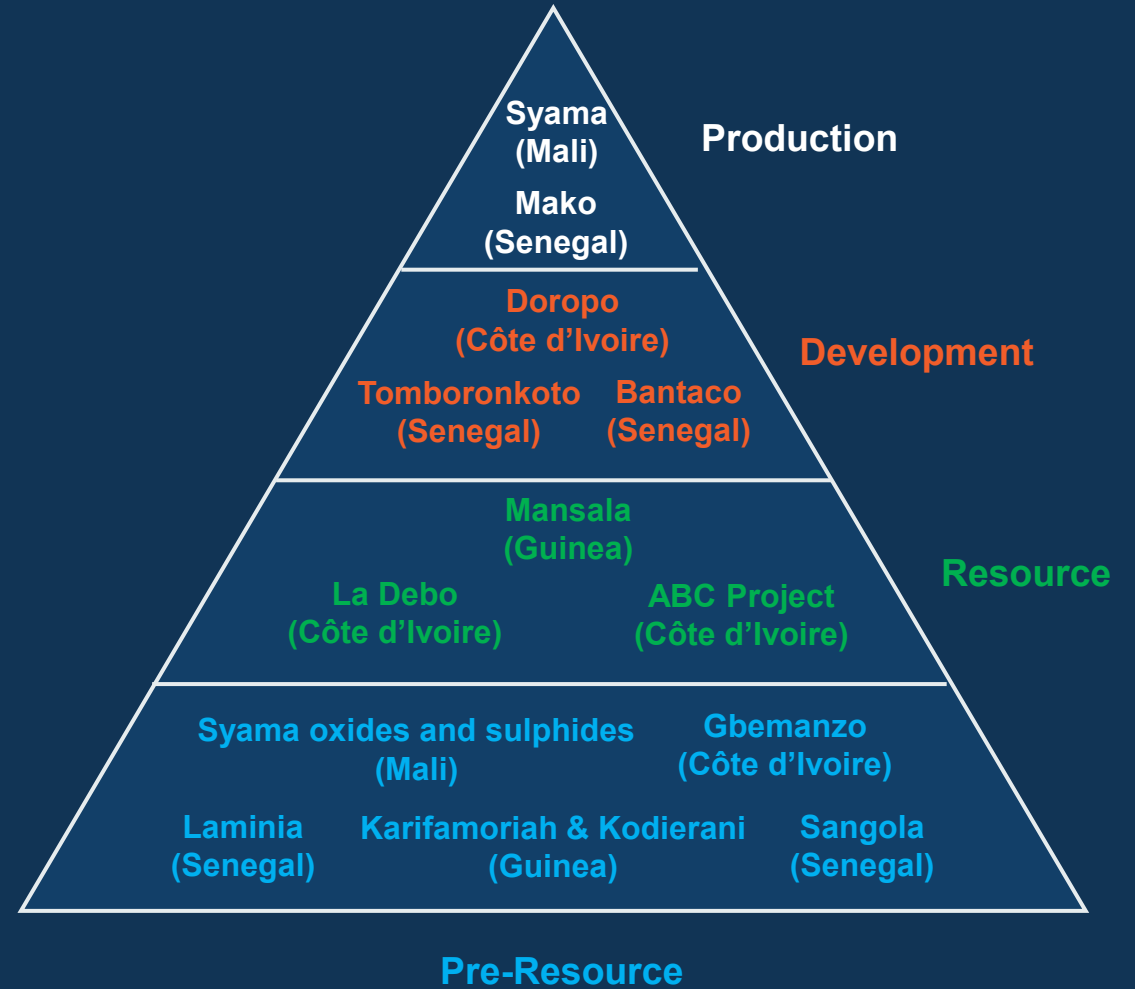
Syama (Mali)

Mako (Senegal)

Production

Doropo (Côte d’Ivoire)

Tomboronkoto (Senegal)

Bantaco (Senegal)

Development

Mansala (Guinea)

La Debo (Côte d’Ivoire)

ABC Project (Côte d’Ivoire)

Resource

Syama oxides and sulphides (Mali)

Gbemanzo (Côte d’Ivoire)

Laminia (Senegal)

Karifamoriah & Kodierani (Guinea)

Sangola (Senegal)

Pre-Resource